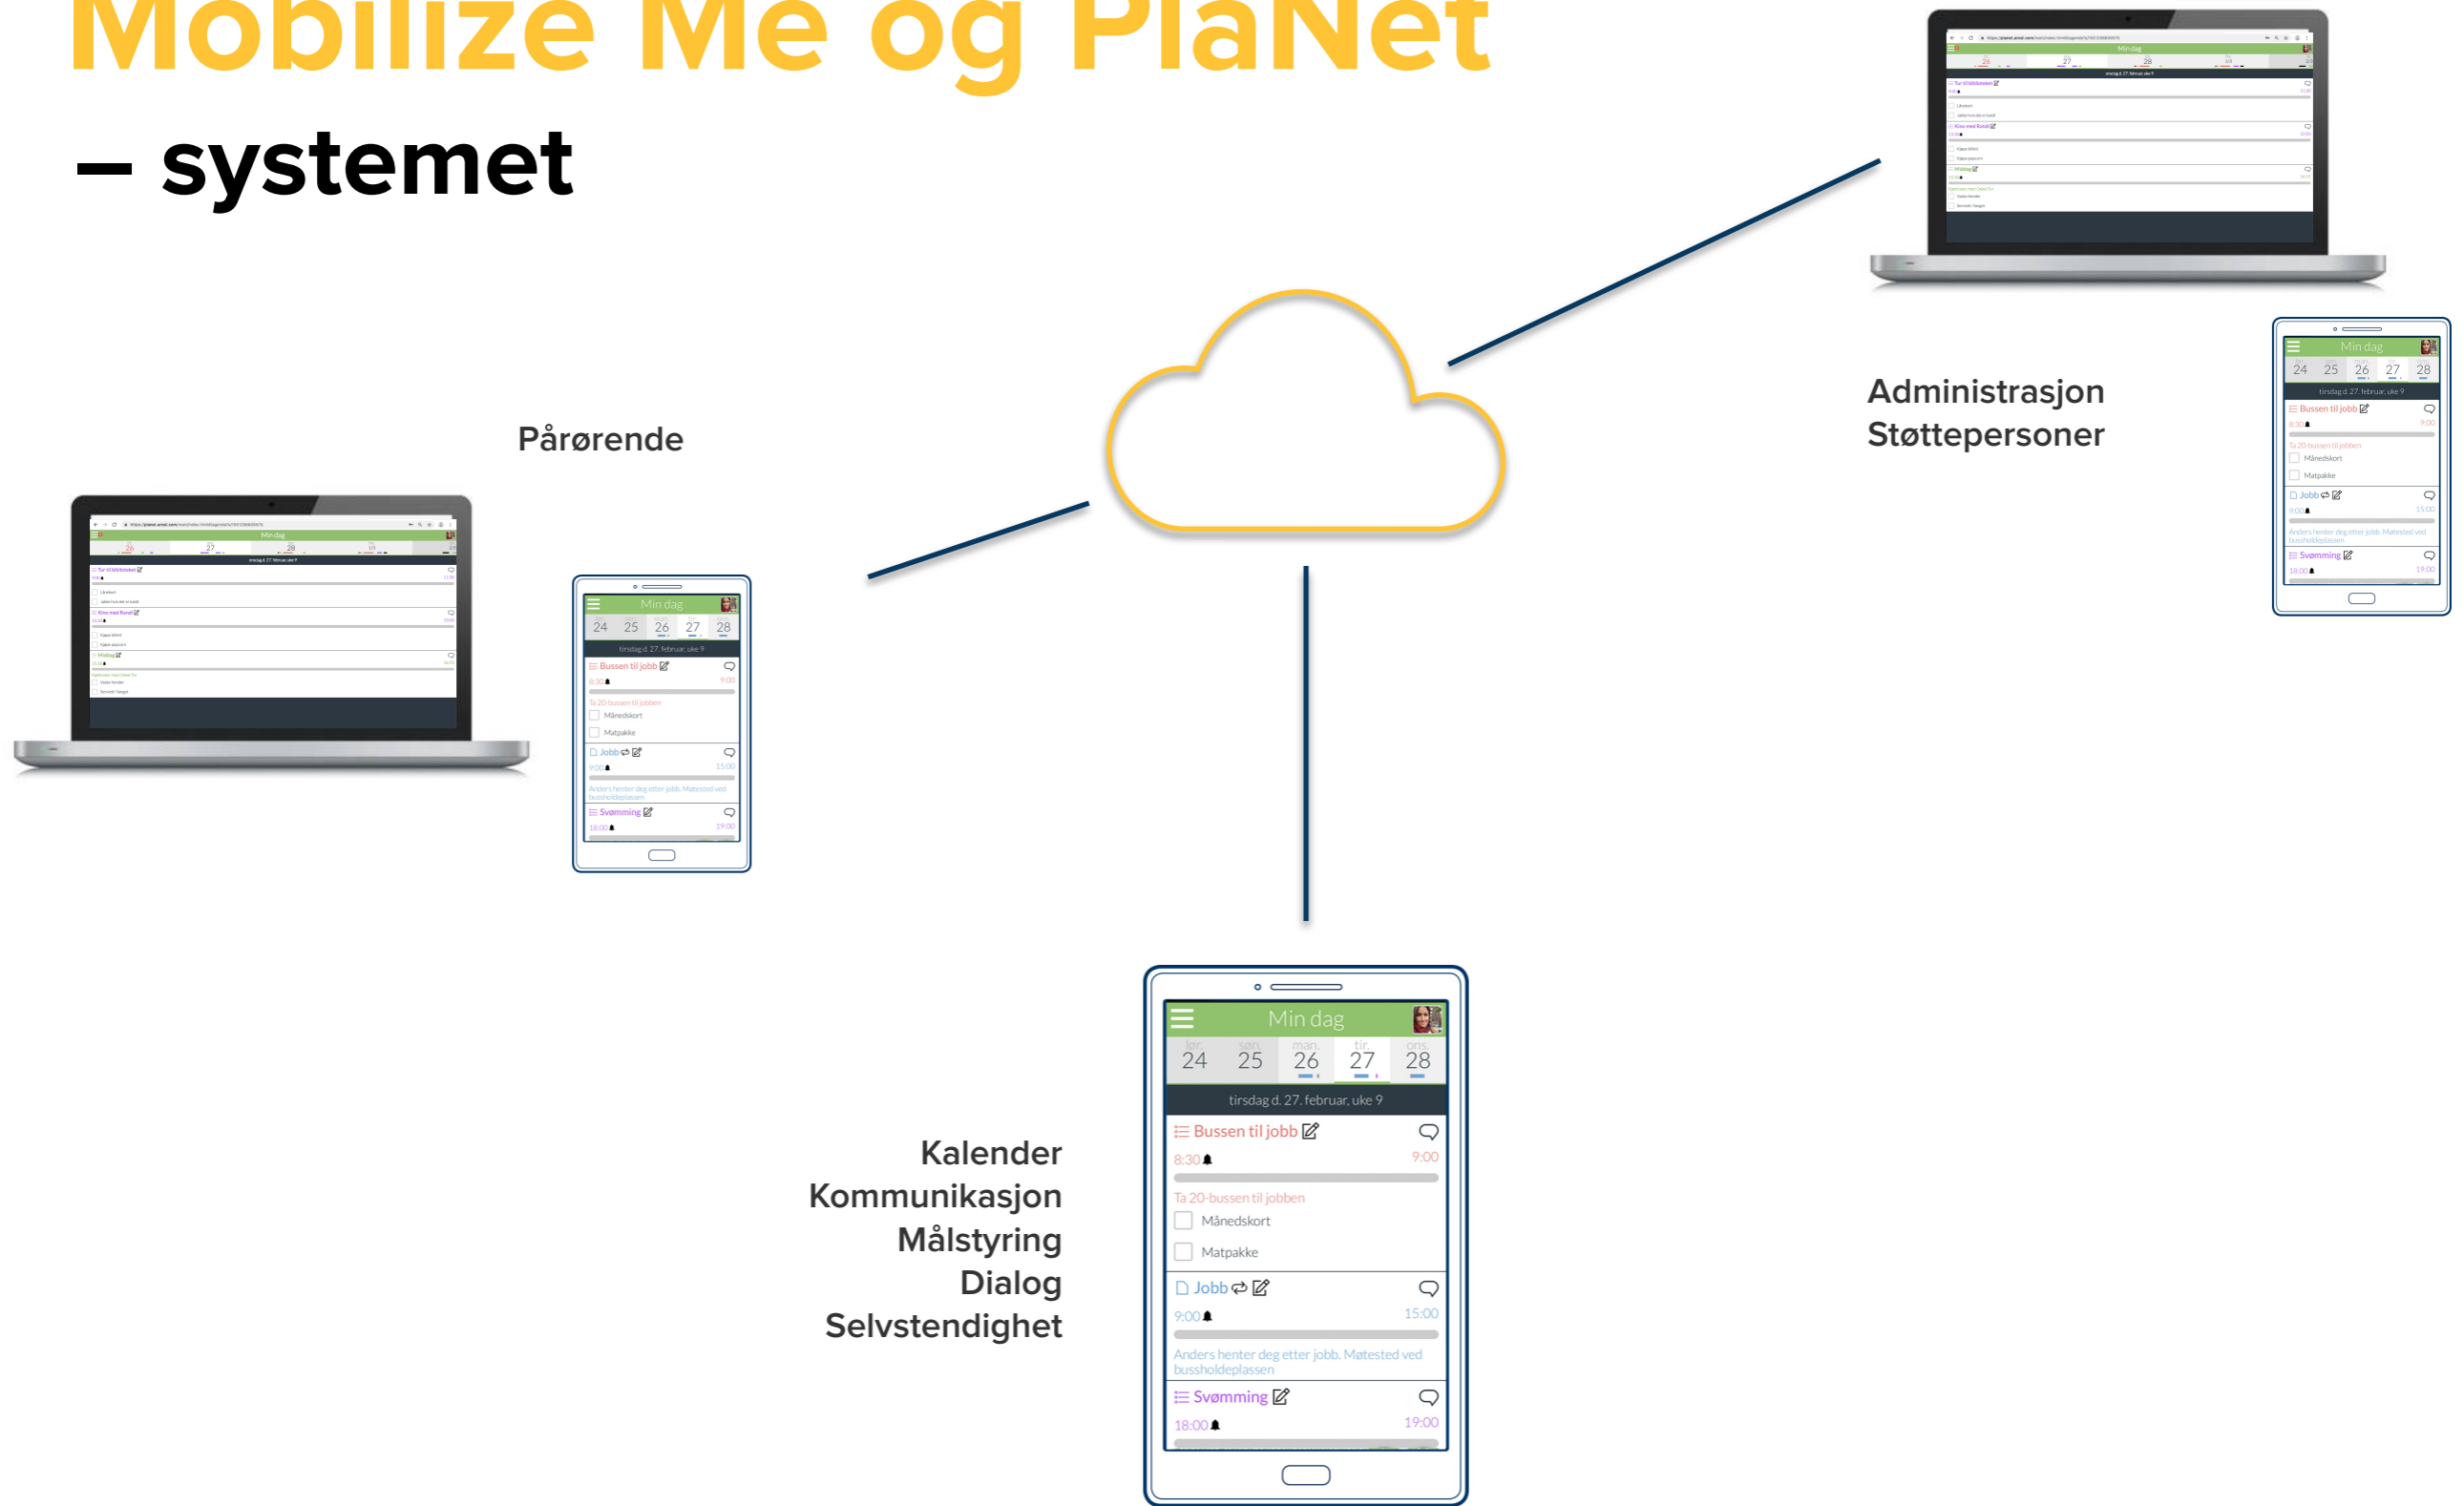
Mobilize Me og PlaNet

– systemet

Pårørende

Administrasjon
Støttepersoner

Min dag
24 25 26 27 28
tirsdag d. 27. februar, uke 9

Min dag
24 25 26 27 28
tirsdag d. 27. februar, uke 9
Bussen til jobb
8:30 9:00
Ta 20-bussen til jobben
Månedskort
Matpakke
Jobb
9:00 15:00
Anders henter deg etter jobb. Møtested ved bussholdeplassen
Svømming
18:00 19:00

Kalender
Kommunikasjon
Målstyring
Dialog
Selvstendighet

Min dag
lør. søn. man. tir. ons.
24 25 26 27 28
tirsdag d. 27. februar, uke 9
Bussen til jobb
8:30 9:00
Ta 20-bussen til jobben
Månedskort
Matpakke
Jobb
9:00 15:00
Anders henter deg etter jobb. Møtested ved bussholdeplassen
Svømming
18:00 19:00